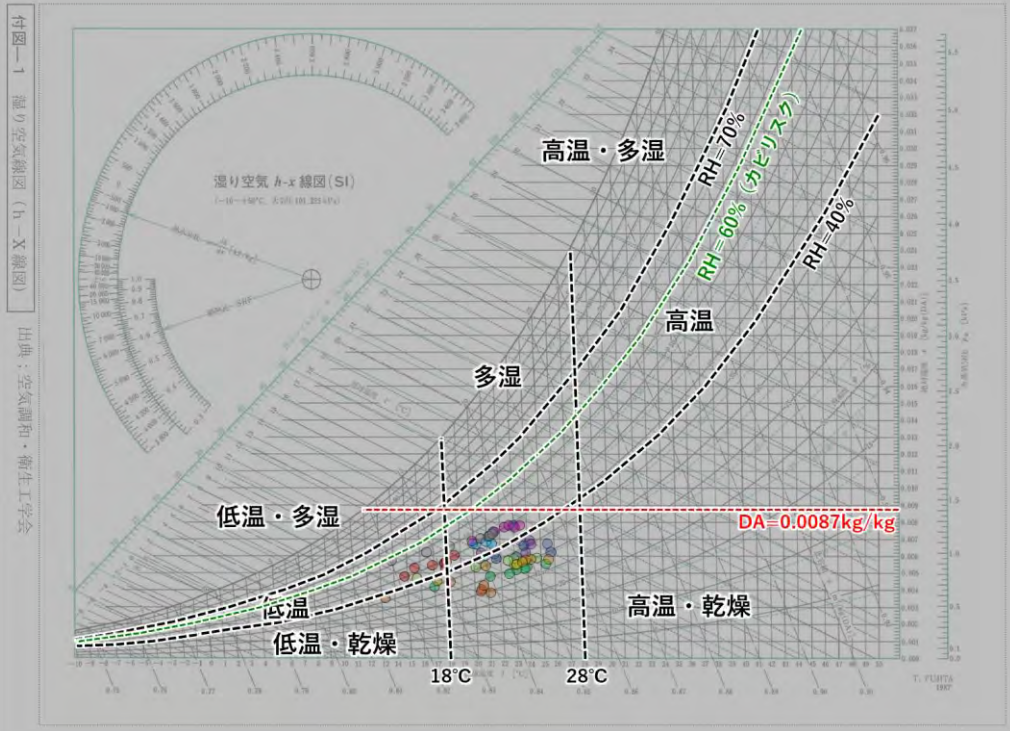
付図—1 湿り空気線図(h—X線図)

出典:空気調和・衛生工学会

湿り空気 h-x 線図(SI)

高温・多湿

RH=70%

RH=60%(カビリスク)

RH=40%

高温

多湿

低温・多湿

DA=0.0087kg/kg

低温

高温・乾燥

低温・乾燥

18°C

28°C

T. FUJITA
1997